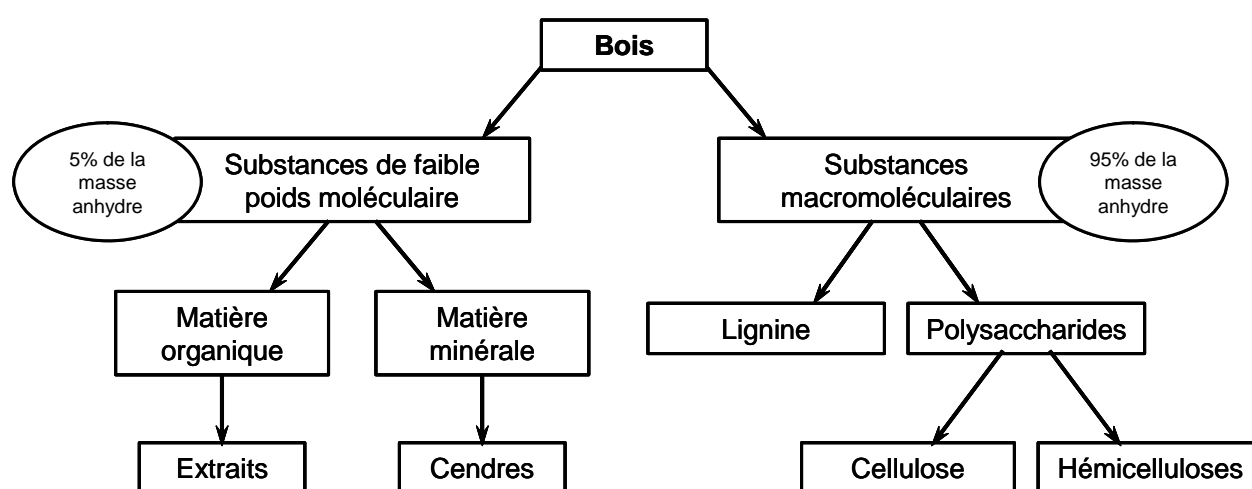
Bois

5% de la masse anhydre

Substances de faible poids moléculaire

Substances macromoléculaires

95% de la masse anhydre

Matière organique

Matière minérale

Lignine

Polysaccharides

Extraits

Cendres

Cellulose

Hémicelluloses